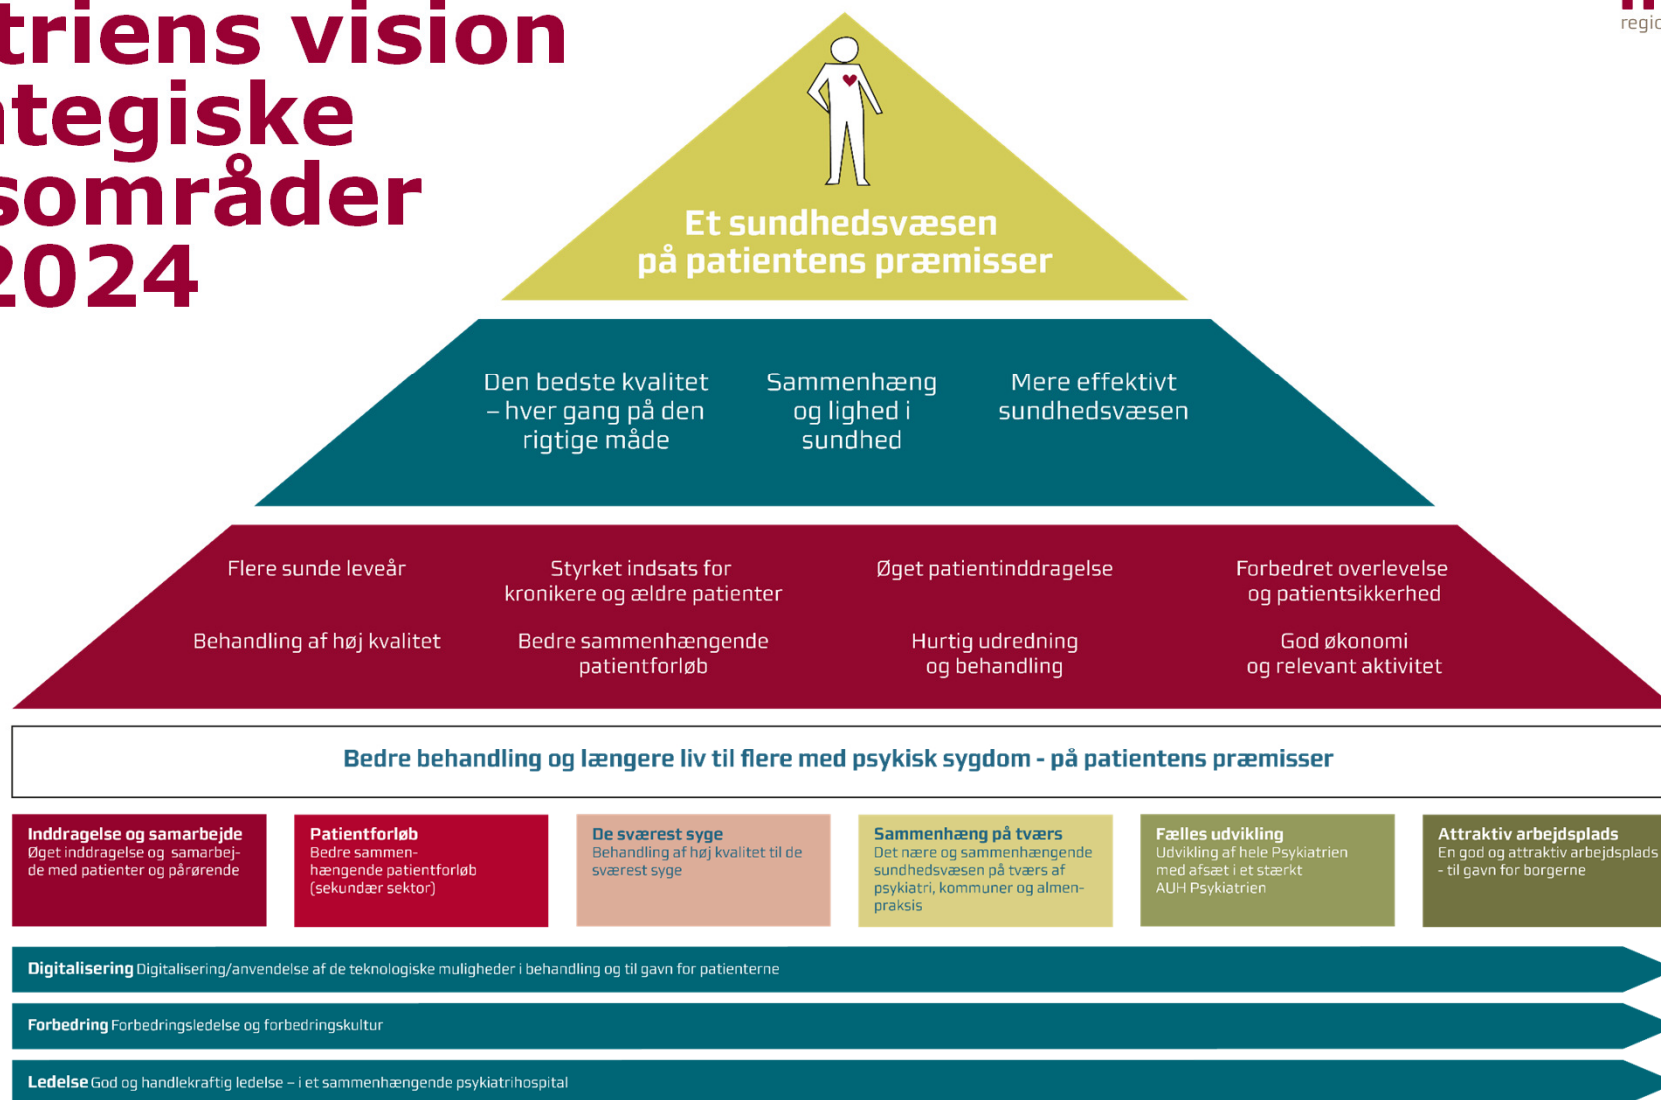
triens vision
tegiske
områder
2024

regic

Et sundhedsvæsen
på patientens præmisser

Den bedste kvalitet – hver gang på den rigtige måde

Sammenhæng og lighed i sundhed

Mere effektivt sundhedsvæsen

Flere sunde leveår

Styrket indsats for kronikere og ældre patienter

Øget patientinddragelse

Forbedret overlevelse og patientsikkerhed

Behandling af høj kvalitet

Bedre sammenhængende patientforløb

Hurtig udredning og behandling

God økonomi og relevant aktivitet

Bedre behandling og længere liv til flere med psykisk sygdom - på patientens præmisser

Inddragelse og samarbejde
Øget inddragelse og samarbejde med patienter og pårørende

Patientforløb
Bedre sammenhængende patientforløb (sekundær sektor)

De sværest syge
Behandling af høj kvalitet til de sværest syge

Sammenhæng på tværs
Det nære og sammenhængende sundhedsvæsen på tværs af psykiatri, kommuner og almenpraksis

Fælles udvikling
Udvikling af hele Psykiatrien med afsæt i et stærkt AUH Psykiatrien

Attraktiv arbejdsplads
En god og attraktiv arbejdsplads - til gavn for borgerne

Digitalisering Digitalisering/anvendelse af de teknologiske muligheder i behandling og til gavn for patienterne

Forbedring Forbedringsledelse og forbedringskultur

Ledelse God og handlekraftig ledelse – i et sammenhængende psykiatrihospital